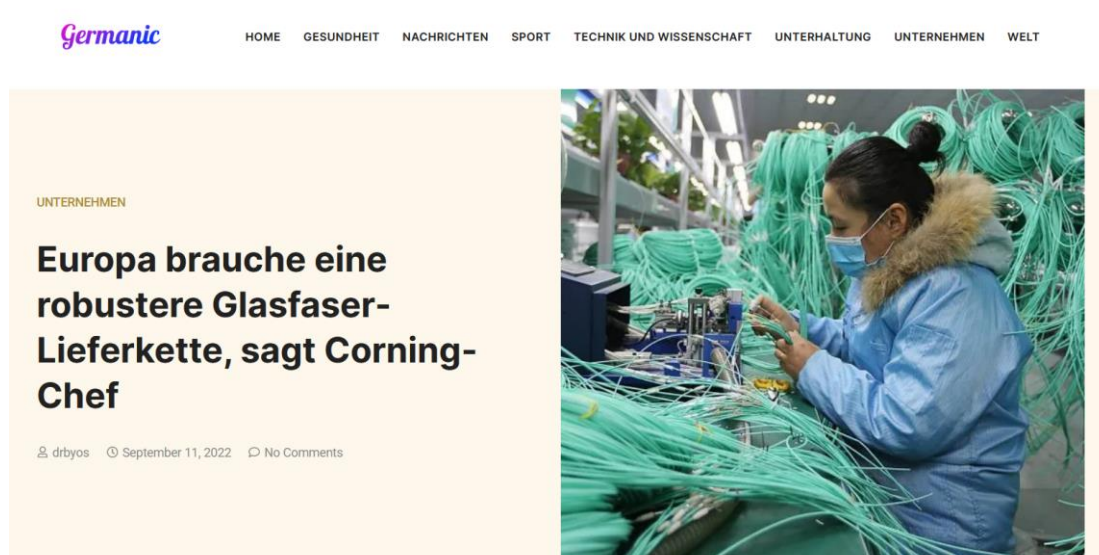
Germanic

HOME GESUNDHEIT NACHRICHTEN SPORT TECHNIK UND WISSENSCHAFT UNTERHALTUNG UNTERNEHMEN WELT

UNTERNEHMEN

Europa brauche eine robustere Glasfaser-Lieferkette, sagt Corning-Chef

drbyos September 11, 2022 No Comments